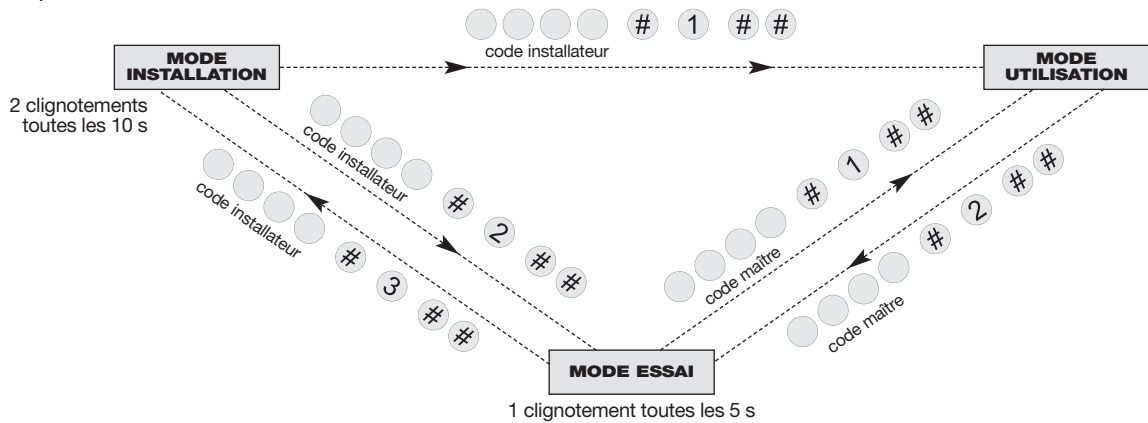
# 1 # #
code installateur

MODE INSTALLATION

MODE UTILISATION

2 clignotements toutes les 10 s

code installateur
# 2 # #

code installateur
# 3 # #

code maître
# 1 # #

code maître
# 2 # #

MODE ESSAI

1 clignotement toutes les 5 s